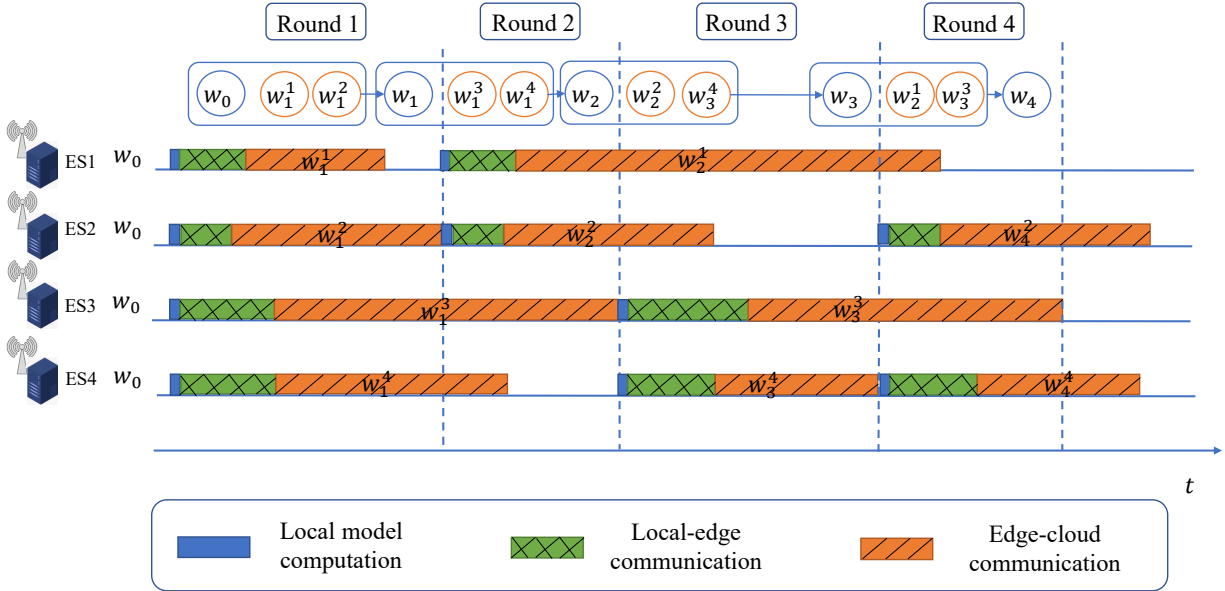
Round 1

Round 2

Round 3

Round 4

$w_0$ $w_1^1$ $w_1^2$ $w_1$ $w_1^3$ $w_1^4$ $w_2$ $w_2^2$ $w_3^4$ $w_3$ $w_2^1$ $w_3^3$ $w_4$

ES1 $w_0$ $w_1^1$ $w_2^1$

ES2 $w_0$ $w_1^2$ $w_2^2$ $w_4^2$

ES3 $w_0$ $w_1^3$ $w_3^3$

ES4 $w_0$ $w_1^4$ $w_3^4$ $w_4^4$

$t$

Local model computation

Local-edge communication

Edge-cloud communication